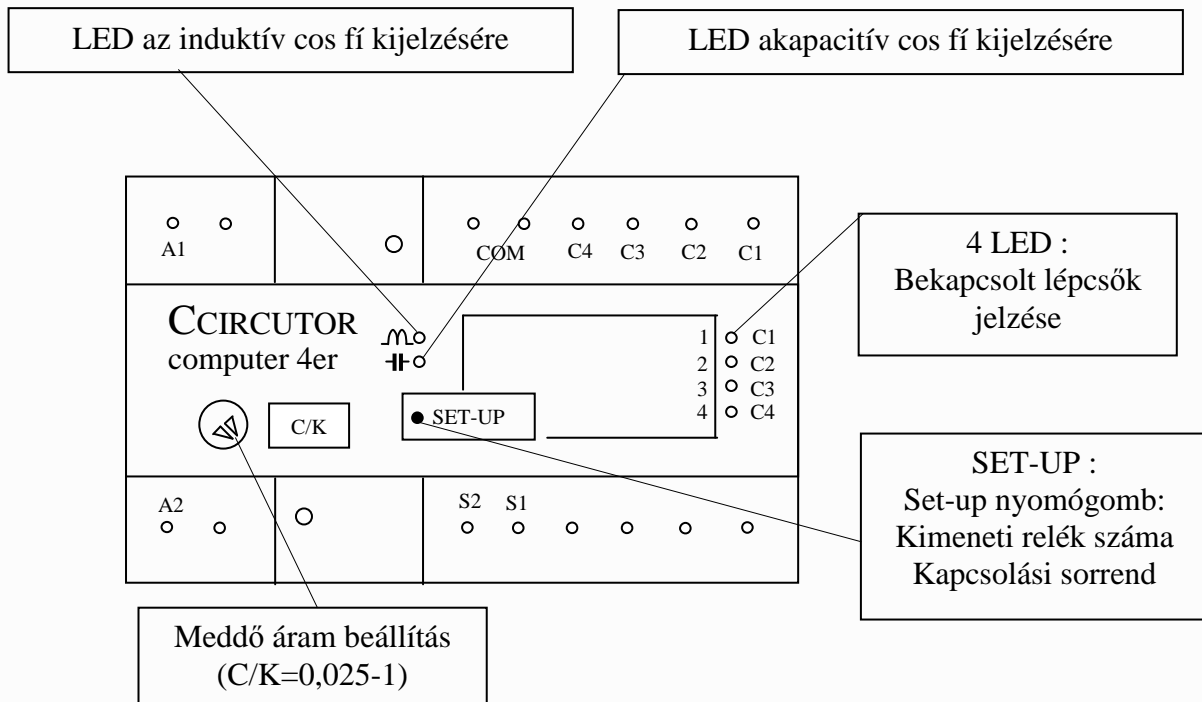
LED az induktív cos fí kijelzésére

LED akapacitív cos fí kijelzésére

A1

COM C4 C3 C2 C1

4 LED :
Bekapcsolt lépcsők jelzése

CCIRCUTOR
computer 4er

1 C1
2 C2
3 C3
4 C4

SET-UP

C/K

A2

S2 S1

SET-UP :
Set-up nyomógomb:
Kimeneti relék száma
Kapcsolási sorrend

Meddő áram beállítás
(C/K=0,025-1)